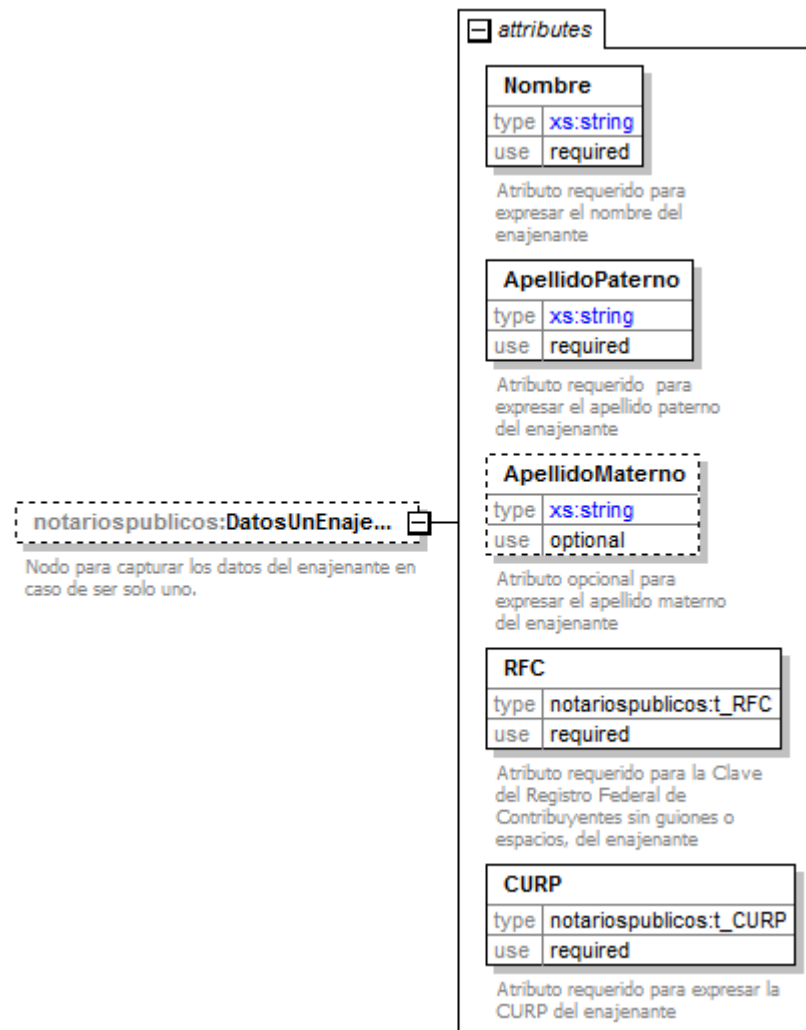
attributes

Nombre

| type | xs:string |
|---|---|
| use | required |

Atributo requerido para expresar el nombre del enajenante

ApellidoPaterno

| type | xs:string |
|---|---|
| use | required |

Atributo requerido para expresar el apellido paterno del enajenante

ApellidoMaterno

| type | xs:string |
|---|---|
| use | optional |

Atributo opcional para expresar el apellido materno del enajenante

RFC

| type | notariospublicos:t_RFC |
|---|---|
| use | required |

Atributo requerido para la Clave del Registro Federal de Contribuyentes sin guiones o espacios, del enajenante

CURP

| type | notariospublicos:t_CURP |
|---|---|
| use | required |

Atributo requerido para expresar la CURP del enajenante

notariospublicos:DatosUnEnaje...

Nodo para capturar los datos del enajenante en caso de ser solo uno.